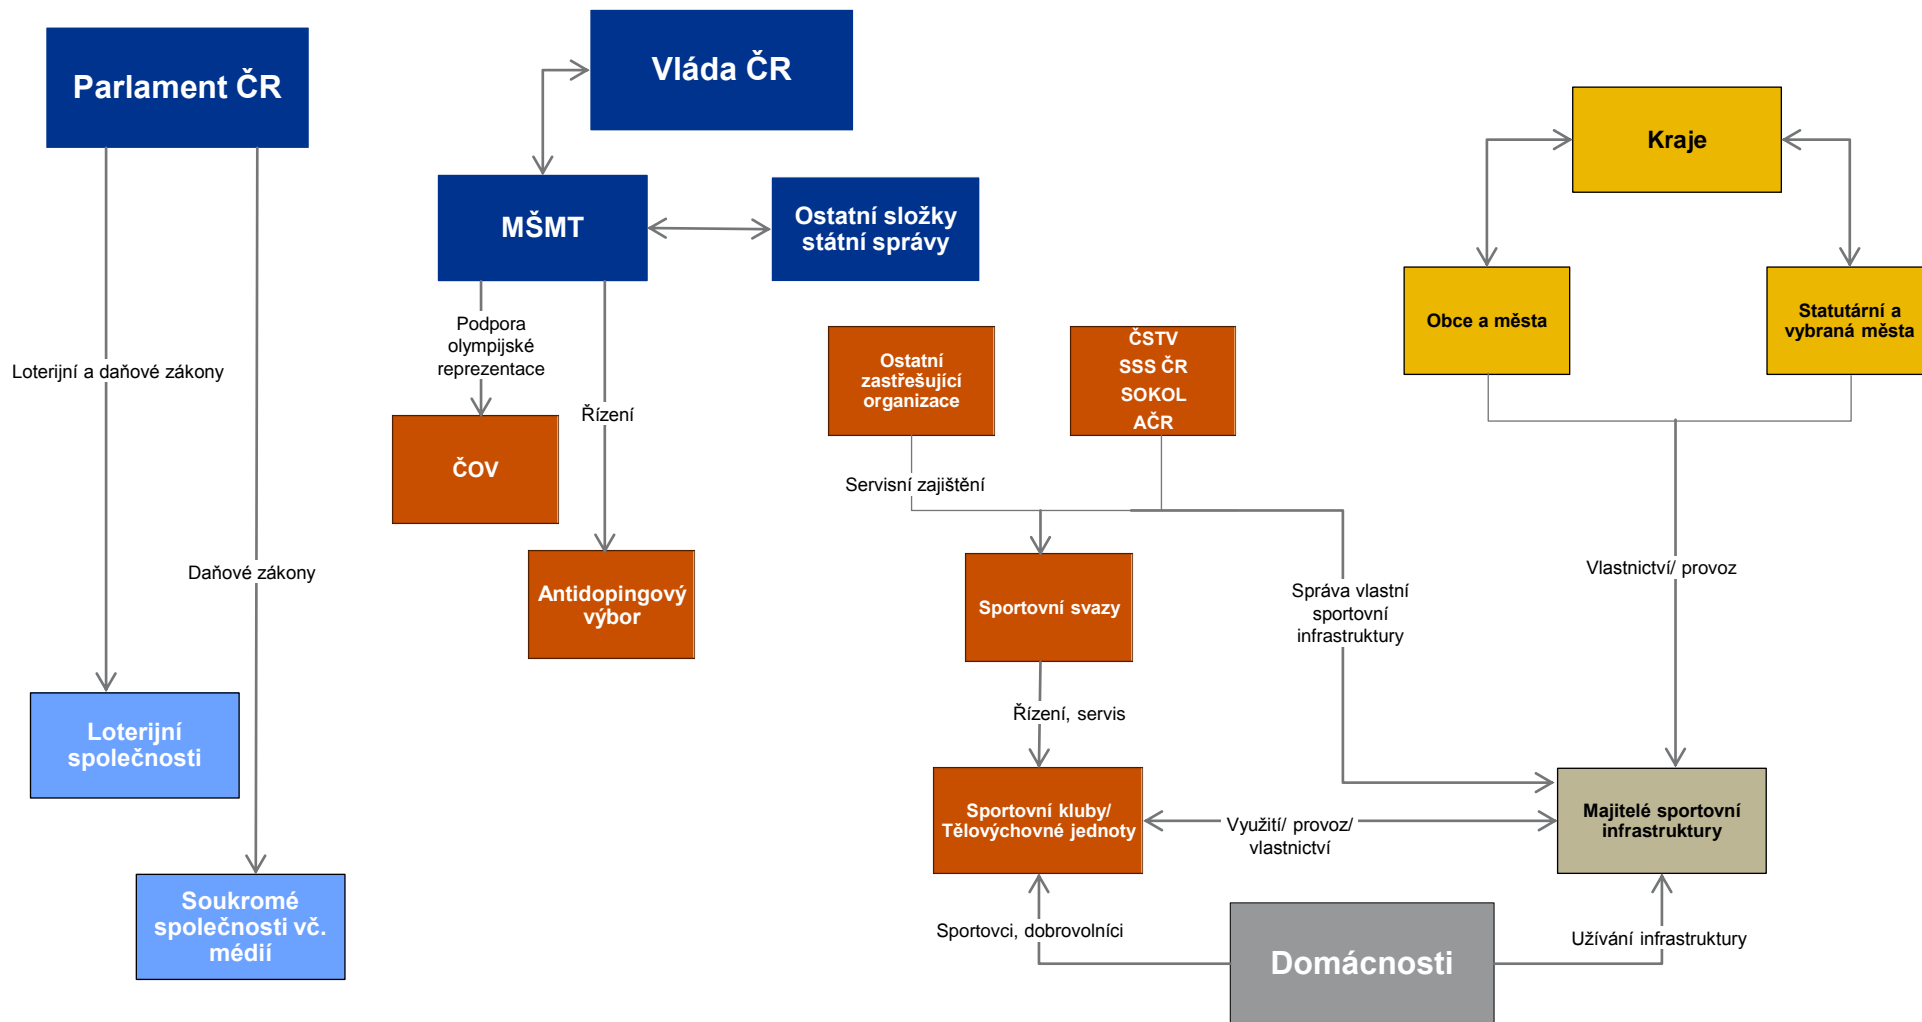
Parlament ČR

Vláda ČR

MŠMT

Ostatní složky státní správy

Kraje

Obce a města

Statutární a vybraná města

Loterijní a daňové zákony

Podpora olympijské reprezentace

Řízení

ČOV

Antidopingový výbor

Ostatní zastřešující organizace

ČSTV
SSS ČR
SOKOL
AČR

Servisní zajištění

Sportovní svazy

Správa vlastní sportovní infrastruktury

Vlastnictví/ provoz

Daňové zákony

Loterijní společnosti

Soukromé společnosti vč. médií

Řízení, servis

Sportovní kluby/ Tělovýchovné jednoty

Využití/ provoz/ vlastnictví

Majitelé sportovní infrastruktury

Sportovci, dobrovolníci

Domácnosti

Užívání infrastruktury